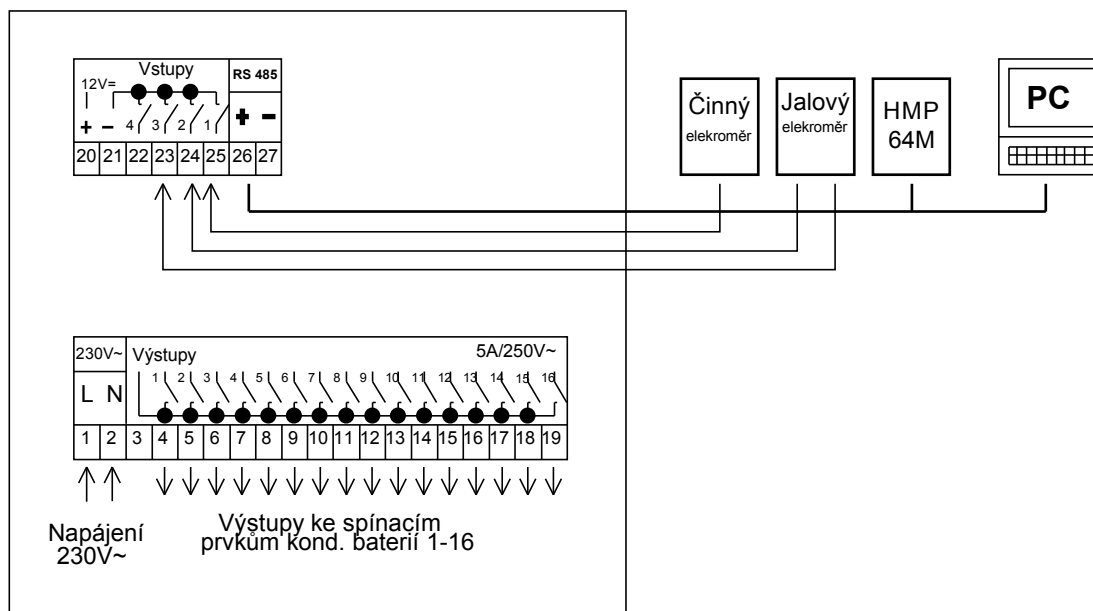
12V=
Vstupy
RS 485
+ −
4 3 2 1
+ −
20 21 22 23 24 25 26 27

Činný
elekroměr

Jalový
elekroměr

HMP
64M

PC

230V~
Výstupy
5A/250V~
L N
1 2 3 4 5 6 7 8 9 10 11 12 13 14 15 16
1 2 3 4 5 6 7 8 9 10 11 12 13 14 15 16 17 18 19

Napájení
230V~

Výstupy ke spínacím prvkům kond. baterií 1-16